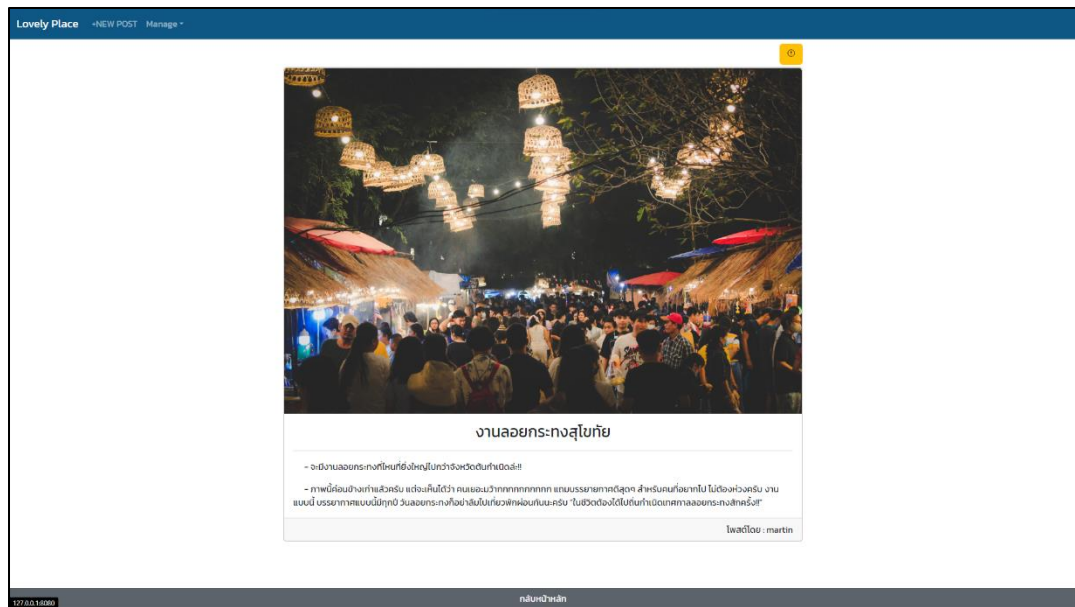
Lovely Place +NEW POST Manage ▾

งานลอยกระทงสุโขทัย

- จะมีงานลอยกระทงที่ไหนที่ยิ่งใหญ่ไปกว่าจังหวัดต้นกำเนิดล่ะ!!

- ภาพนี้ค่อนข้างเก่าแล้วครับ แต่จะเห็นได้ว่า คนเยอะมากกกกกกกกกกก แถมบรรยากาศดีสุดๆ สำหรับคนที่อยากไป ไม่ต้องห่วงครับ งานแบบนี้ บรรยากาศแบบนี้มีทุกปี วันลอยกระทงก็อย่าลืมไปเที่ยวพักผ่อนกันนะครับ "ในชีวิตต้องได้ไปถิ่นกำเนิดเทศกาลลอยกระทงสักครั้ง!!"

โพสต์โดย : martin

กลับหน้าหลัก

127.0.0.1:8080